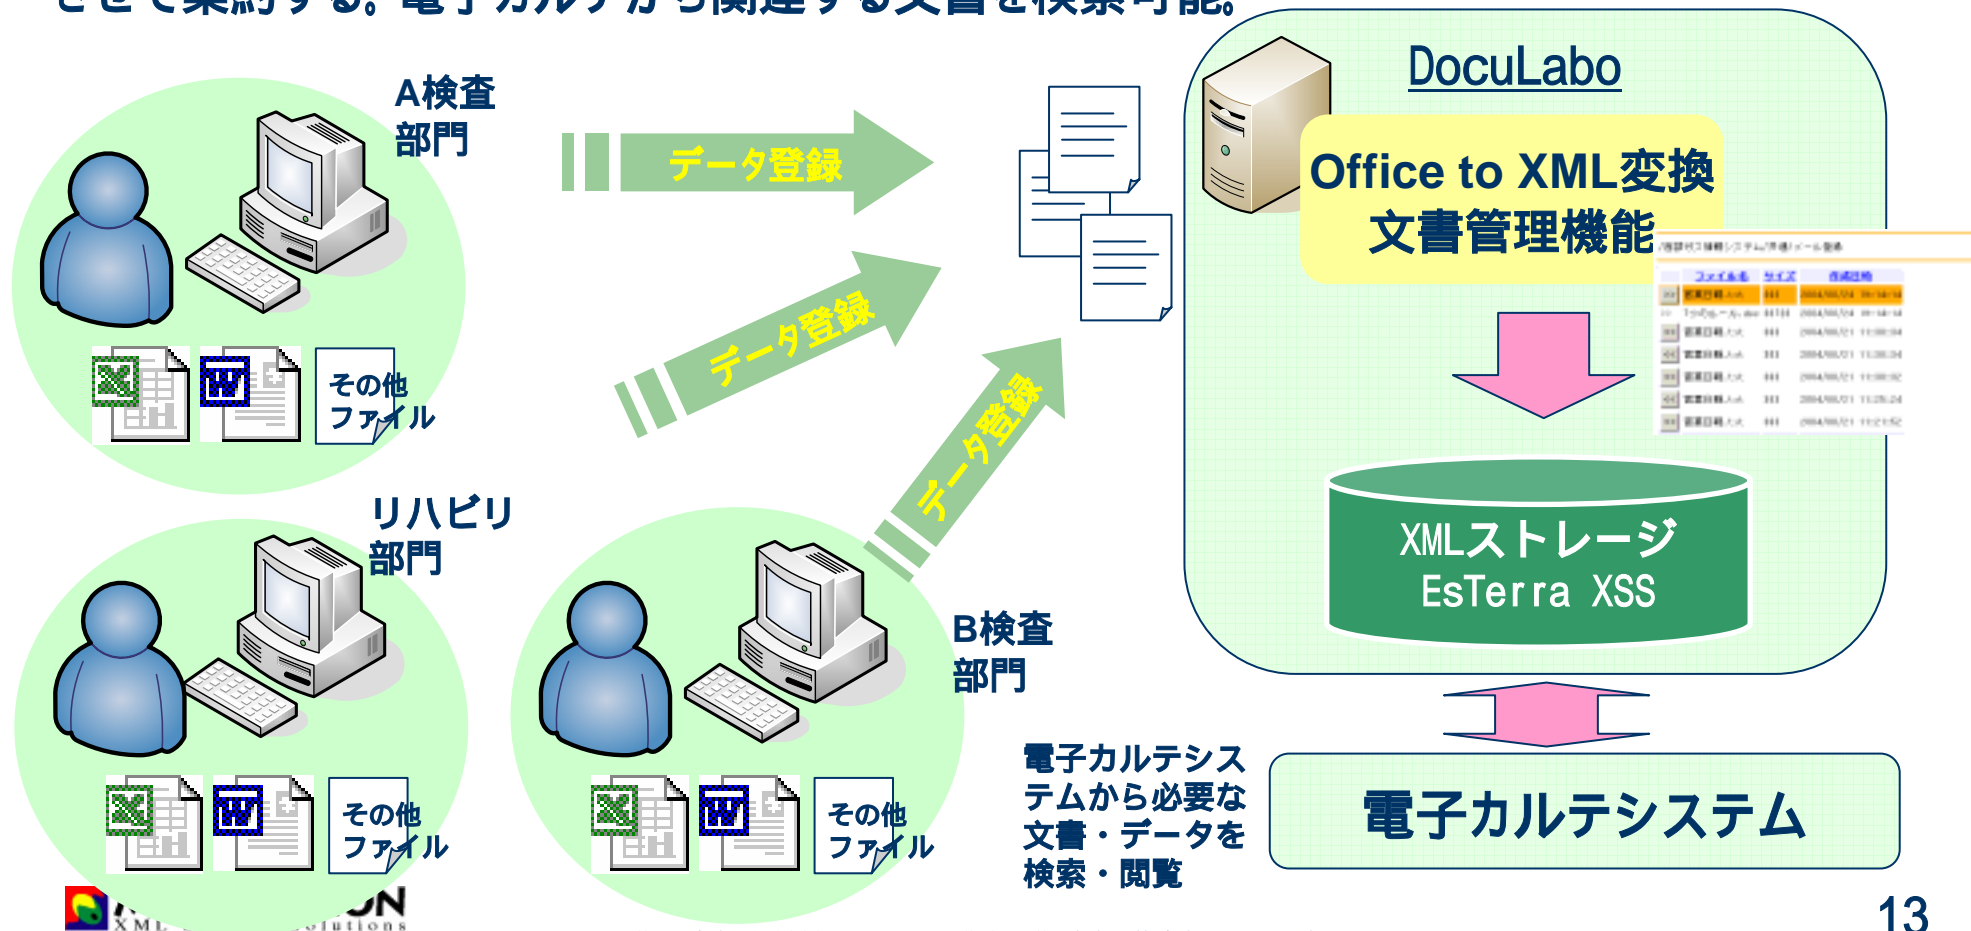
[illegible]させて集約する。電子カルテから関連する文書を検索可能。

A検査部門

データ登録

データ登録

データ登録

その他ファイル

リハビリ部門

その他ファイル

B検査部門

その他ファイル

DocuLabo

Office to XML変換
文書管理機能

XMLストレージ
EsTerra XSS

電子カルテシステムから必要な文書・データを検索・閲覧

電子カルテシステム

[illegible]ON
XML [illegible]olutions

13